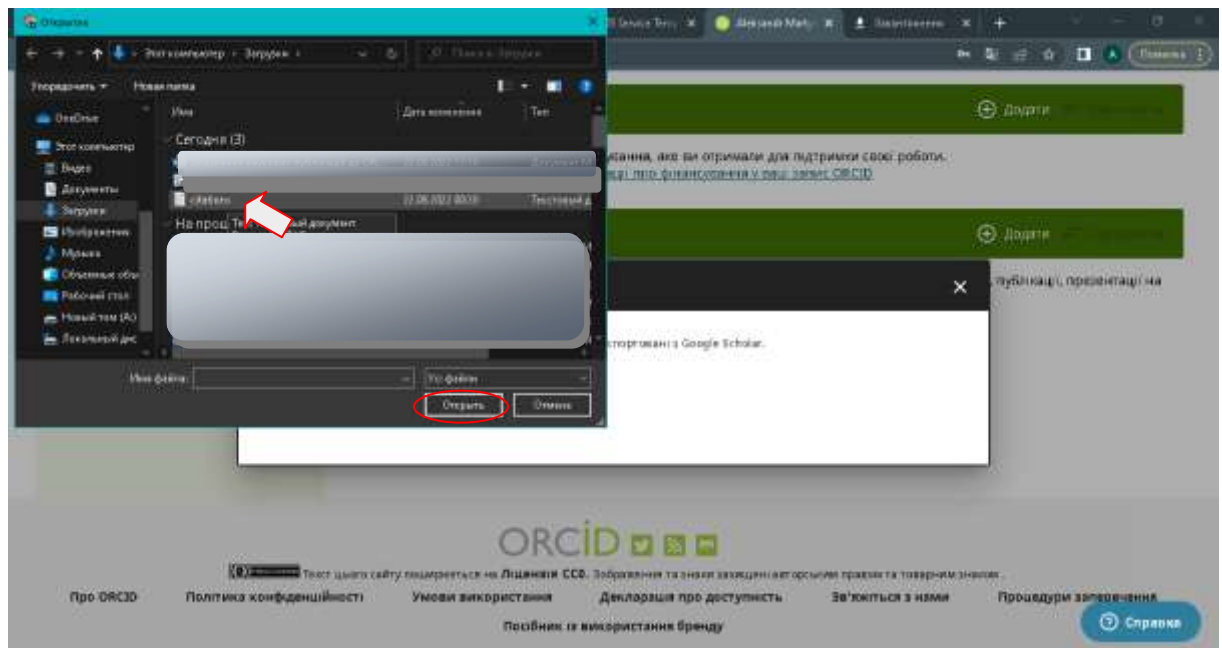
Открытие

Этот компьютер › Загрузки ›

Поиск в: Загрузки

Упорядочить ▾ Новая папка

OneDrive
Этот компьютер
Видео
Документы
Загрузки
Изображения
Музыка
Объемные объ
Рабочий стол
Новый том (A:)
Локальный дис

Имя
Дата изменения
Тип

Сегодня (3)

<.bib>
12.06.2023 00:15
Текстовый д

На прош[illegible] Те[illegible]ый документ

Имя файла:
Все файлы
Открыть
Отмена

Service Terms ×
Алексакій Марти ×
Завантаження ×

Поновити

Додати

ування, які ви отримали для підтримки своєї роботи.
ації про фінансування у ваш запис ORCID

Додати

публікації, презентації на

×

ксторговані з Google Scholar.

ORCID

Текст цього сайту поширюється на Ліцензія CC0. Зображення та знаки захищені авторським правом та товарним знаком.

Про ORCID
Політика конфіденційності
Умови використання
Декларація про доступність
Зв'яжіться з нами
Процедури заперечення

Посібник із використання бренду

Справка